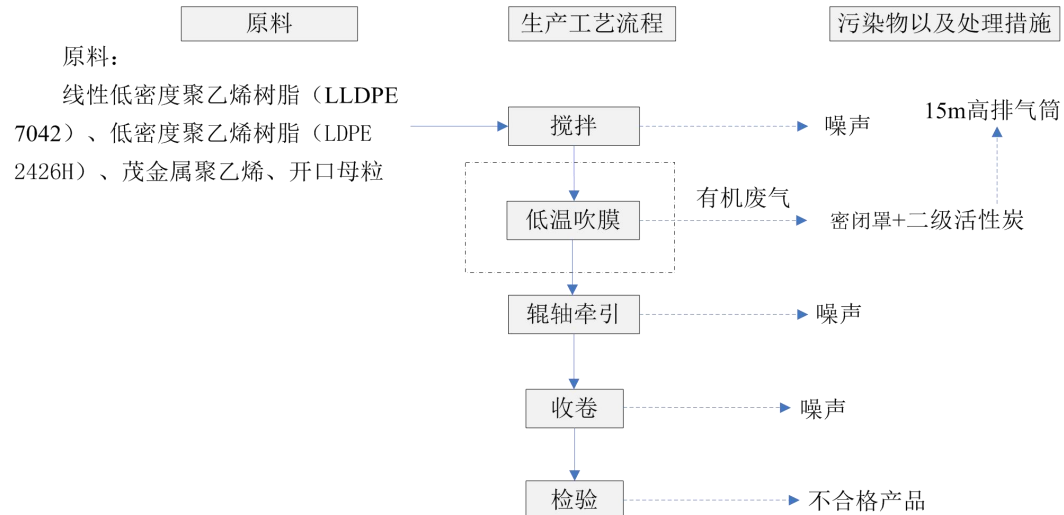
原料

生产工艺流程

污染物以及处理措施

原料：

线性低密度聚乙烯树脂（LLDPE 7042）、低密度聚乙烯树脂（LDPE 2426H）、茂金属聚乙烯、开口母粒

搅拌

噪声

15m高排气筒

低温吹膜

有机废气

密闭罩+二级活性炭

辊轴牵引

噪声

收卷

噪声

检验

不合格产品